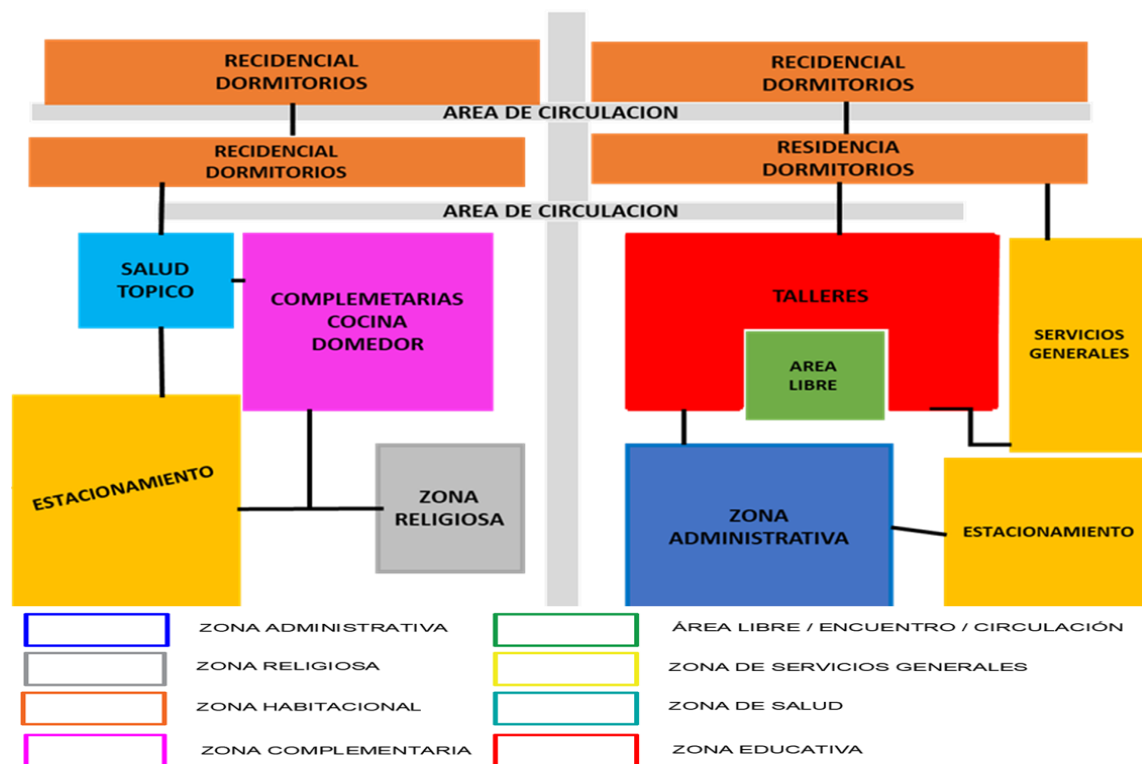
RECIDENCIAL DORMITORIOS

RECIDENCIAL DORMITORIOS

AREA DE CIRCULACION

RECIDENCIAL DORMITORIOS

RESIDENCIA DORMITORIOS

AREA DE CIRCULACION

SALUD TOPICO

COMPLEMETARIAS COCINA DOMEDOR

TALLERES

AREA LIBRE

SERVICIOS GENERALES

ESTACIONAMIENTO

ZONA RELIGIOSA

ZONA ADMINISTRATIVA

ESTACIONAMIENTO

ZONA ADMINISTRATIVA

ÁREA LIBRE / ENCUENTRO / CIRCULACIÓN

ZONA RELIGIOSA

ZONA DE SERVICIOS GENERALES

ZONA HABITACIONAL

ZONA DE SALUD

ZONA COMPLEMENTARIA

ZONA EDUCATIVA